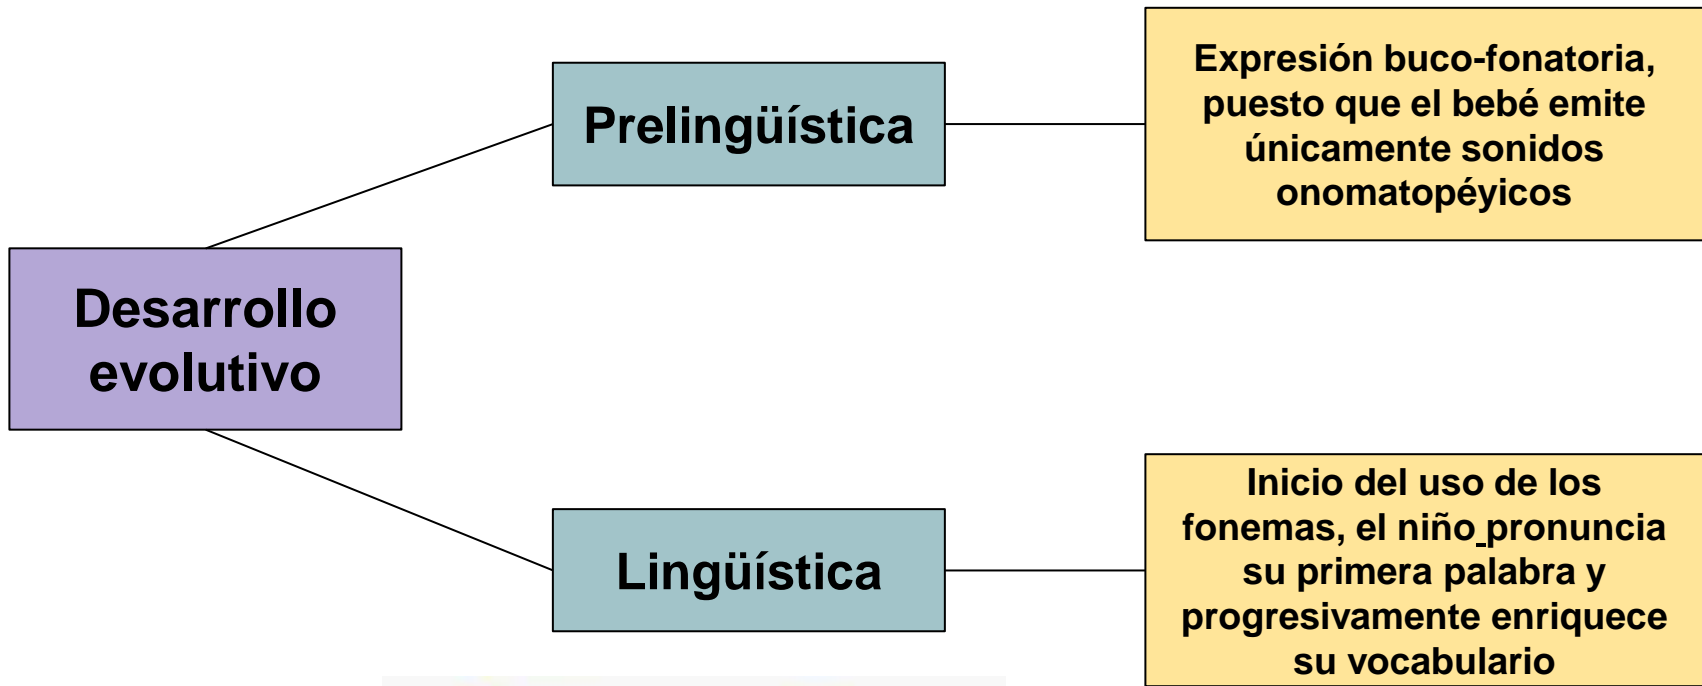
Desarrollo evolutivo

Prelingüística

Expresión buco-fonatoria, puesto que el bebé emite únicamente sonidos onomatopéyicos

Lingüística

Inicio del uso de los fonemas, el niño pronuncia su primera palabra y progresivamente enriquece su vocabulario